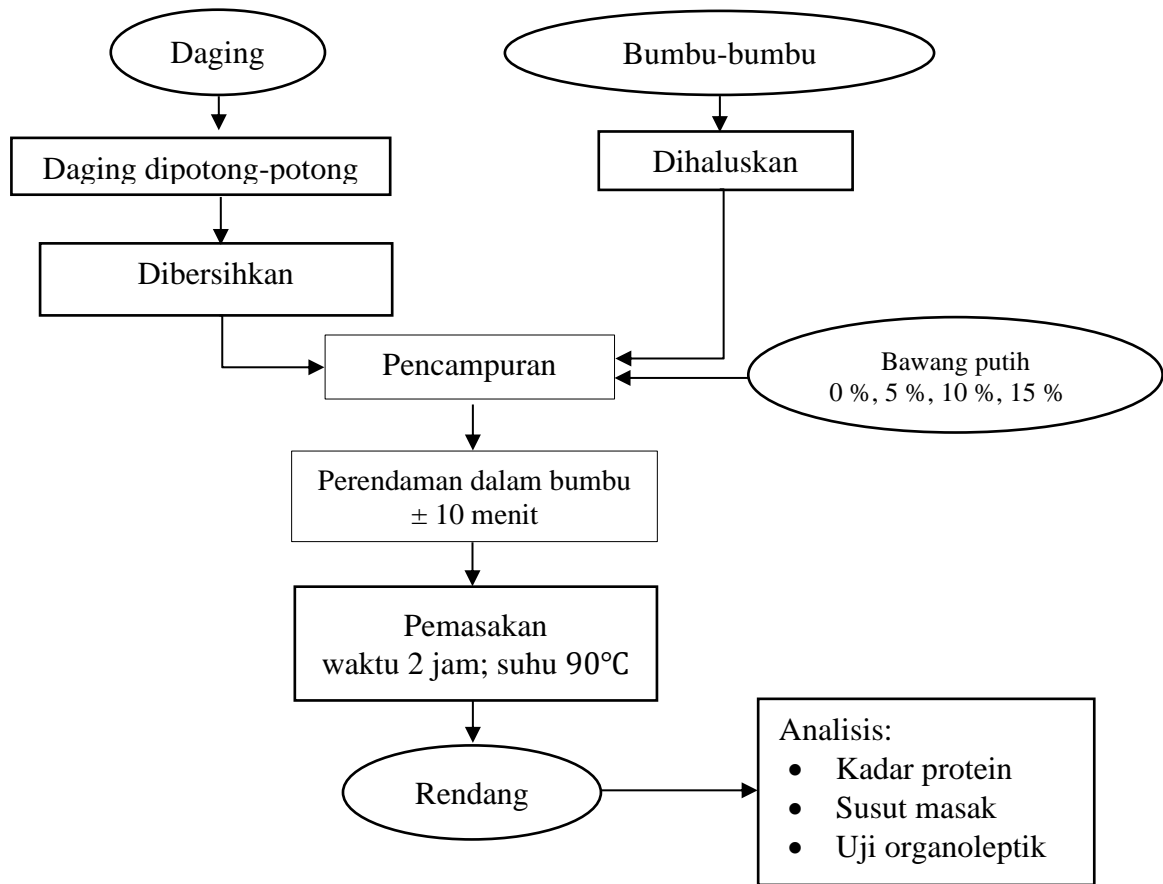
Daging

Bumbu-bumbu

Daging dipotong-potong

Dihaluskan

Dibersihkan

Pencampuran

Bawang putih
0 %, 5 %, 10 %, 15 %

Perendaman dalam bumbu
± 10 menit

Pemasakan
waktu 2 jam; suhu 90℃

Rendang

Analisis:
- Kadar protein
- Susut masak
- Uji organoleptik